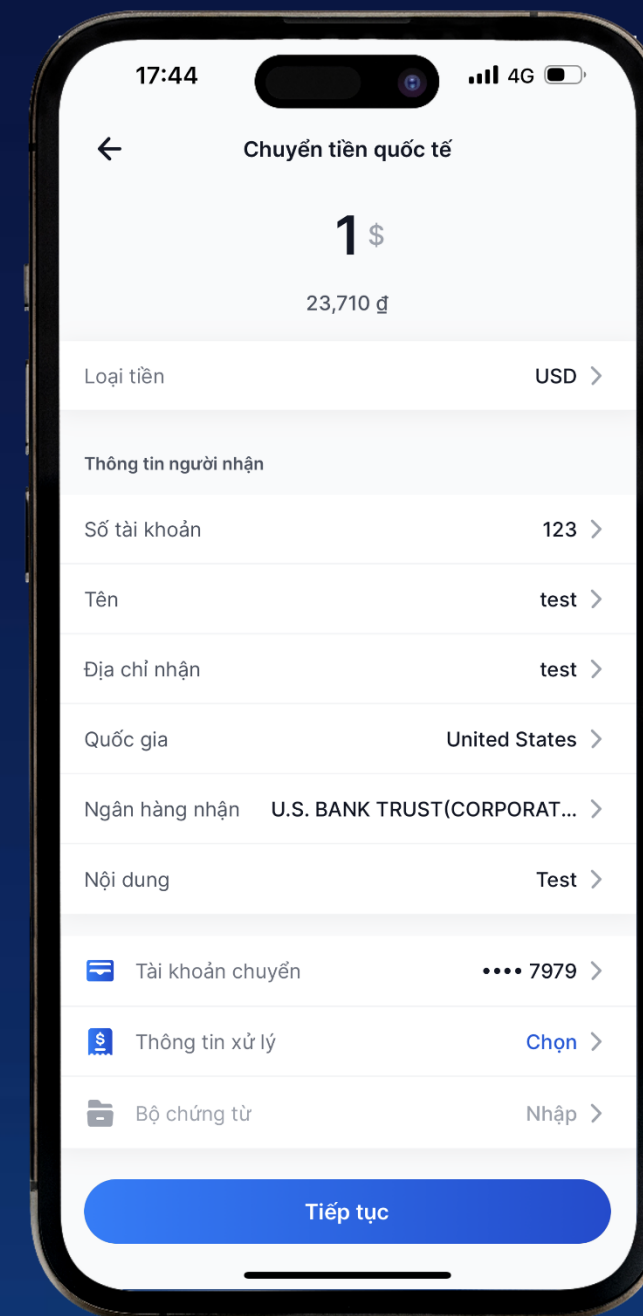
17:44
4G

Chuyển tiền quốc tế

1 $

23,710 ₫

Loại tiền USD

Thông tin người nhận

Số tài khoản 123

Tên test

Địa chỉ nhận test

Quốc gia United States

Ngân hàng nhận U.S. BANK TRUST(CORPORAT...

Nội dung Test

Tài khoản chuyển •••• 7979

Thông tin xử lý Chọn

Bộ chứng từ Nhập

Tiếp tục